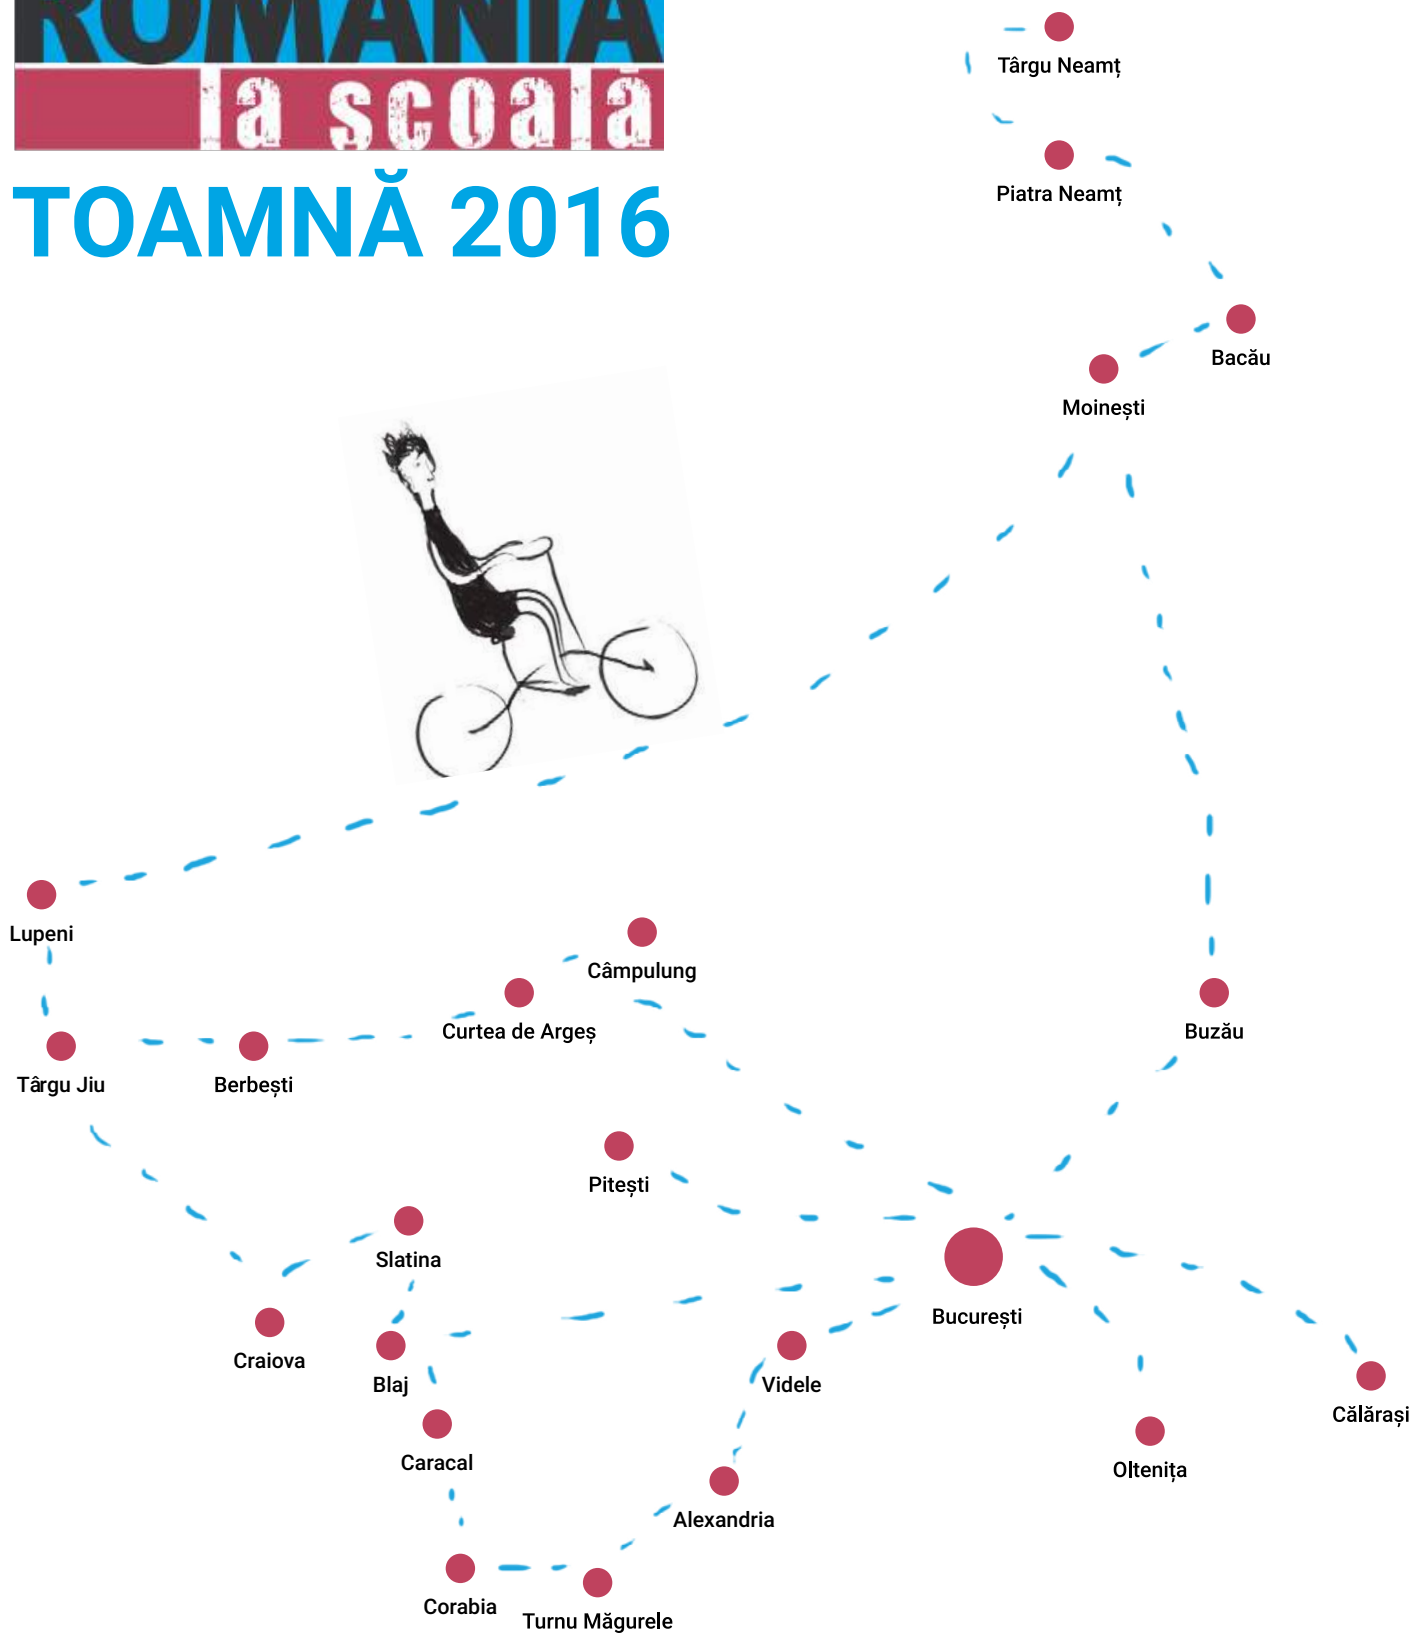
ROMÂNIA
la școală
TOAMNĂ 2016

Târgu Neamț
Piatra Neamț
Bacău
Moinești
Lupeni
Câmpulung
Curtea de Argeș
Buzău
Târgu Jiu
Berbești
Pitești
Slatina
București
Craiova
Blaj
Videle
Călărași
Caracal
Oltenița
Alexandria
Corabia
Turnu Măgurele